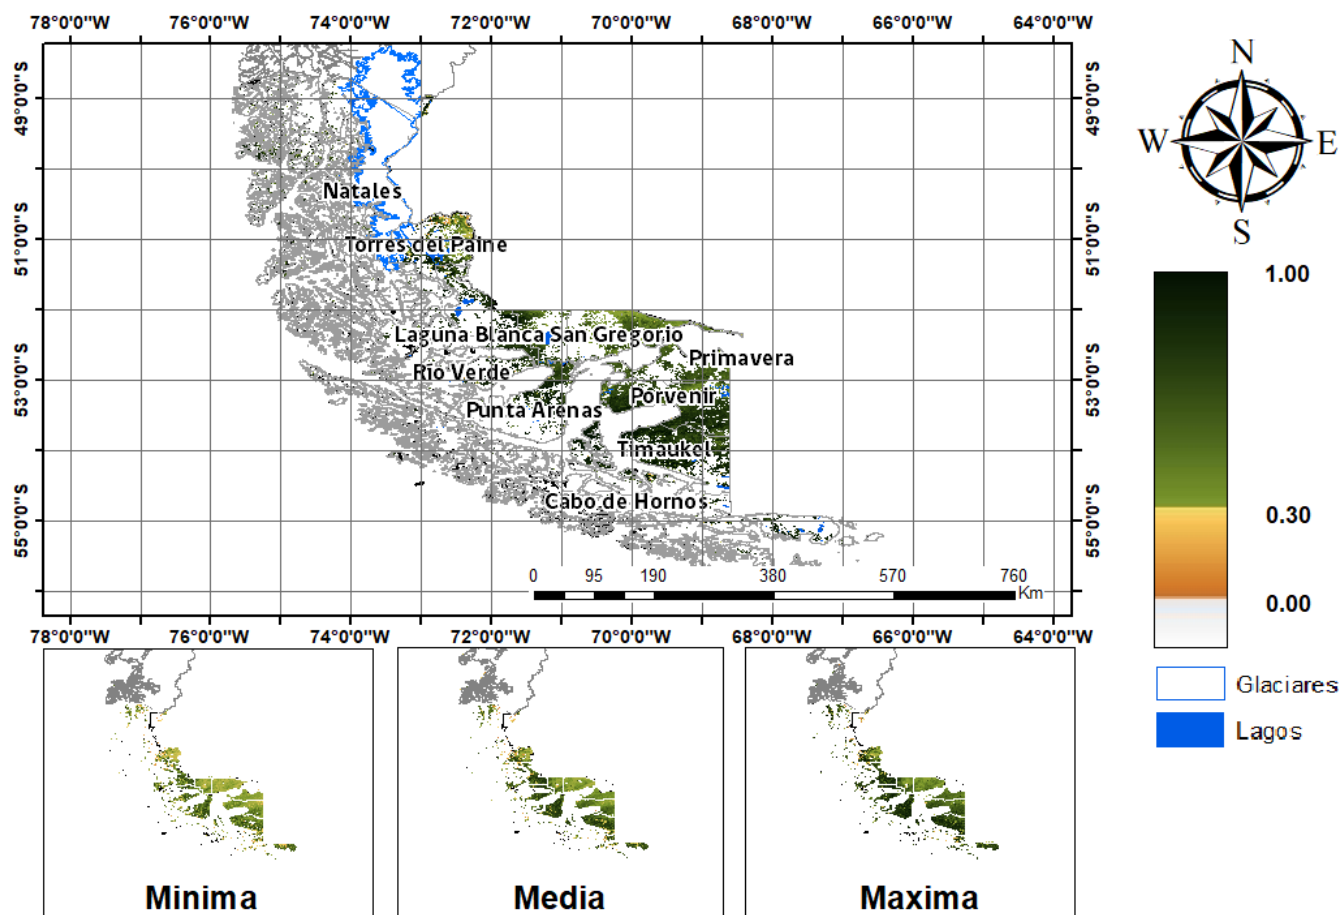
78°0'0"W 76°0'0"W 74°0'0"W 72°0'0"W 70°0'0"W 68°0'0"W 66°0'0"W 64°0'0"W

49°0'0"S
51°0'0"S
53°0'0"S
55°0'0"S

49°0'0"S
51°0'0"S
53°0'0"S
55°0'0"S

N
W
E
S

Natales
Torres del Paine
Laguna Blanca
San Gregorio
Primavera
Rio Verde
Porvenir
Punta Arenas
Timaukel
Cabo de Hornos

0 95 190 380 570 760
Km

78°0'0"W 76°0'0"W 74°0'0"W 72°0'0"W 70°0'0"W 68°0'0"W 66°0'0"W 64°0'0"W

1.00
0.30
0.00

Glaciares
Lagos

Minima

Media

Maxima